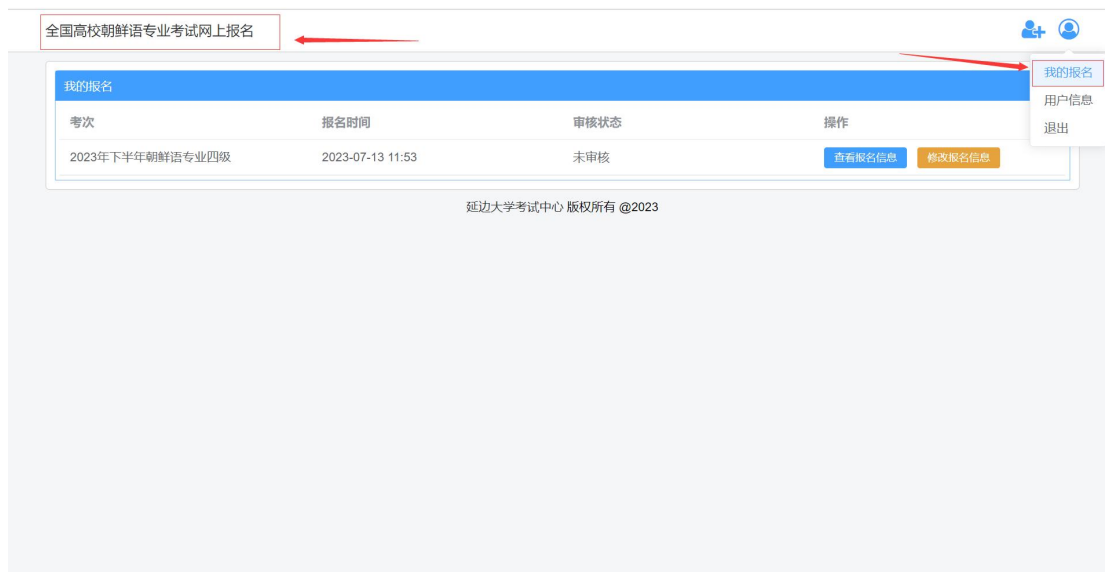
全国高校朝鲜语专业考试网上报名

我的报名
用户信息
退出

我的报名

| 考次 | 报名时间 | 审核状态 | 操作 |
|---|---|---|---|
| 2023年下半年朝鲜语专业四级 | 2023-07-13 11:53 | 未审核 | 查看报名信息 修改报名信息 |

延边大学考试中心 版权所有 @2023